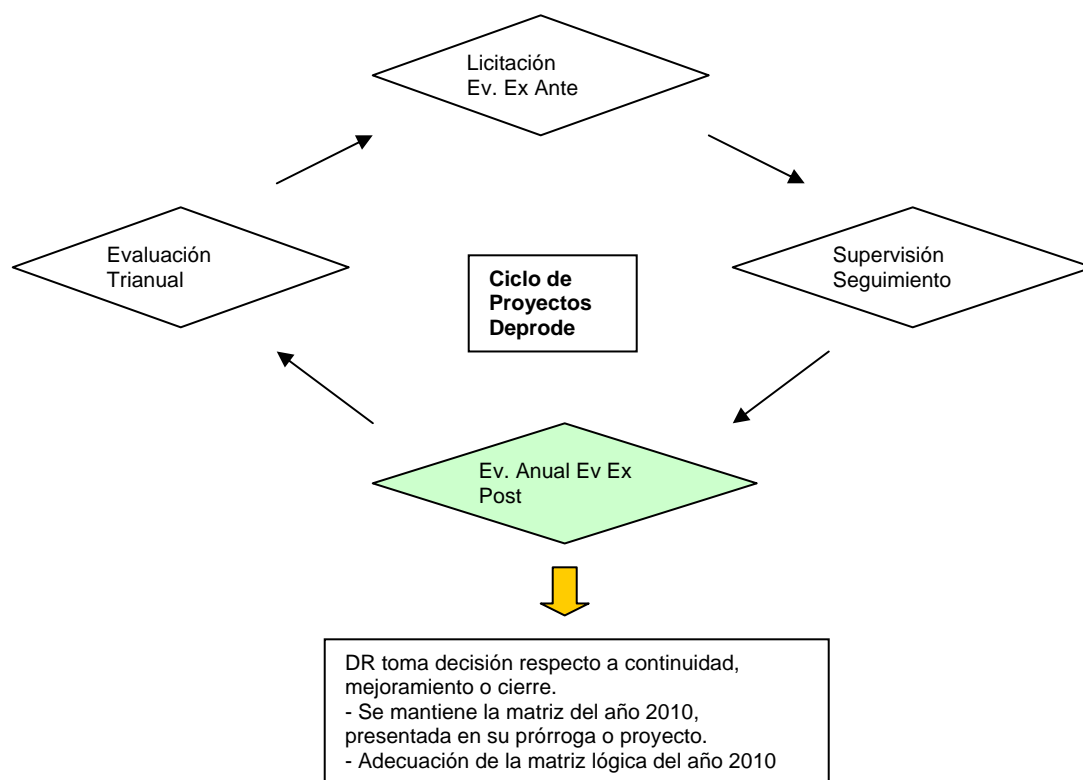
Licitación
Ev. Ex Ante

Evaluación
Trianual

Ciclo de
Proyectos
Deprode

Supervisión
Seguimiento

Ev. Anual Ev Ex
Post

DR toma decisión respecto a continuidad, mejoramiento o cierre.
- Se mantiene la matriz del año 2010, presentada en su prórroga o proyecto.
- Adecuación de la matriz lógica del año 2010